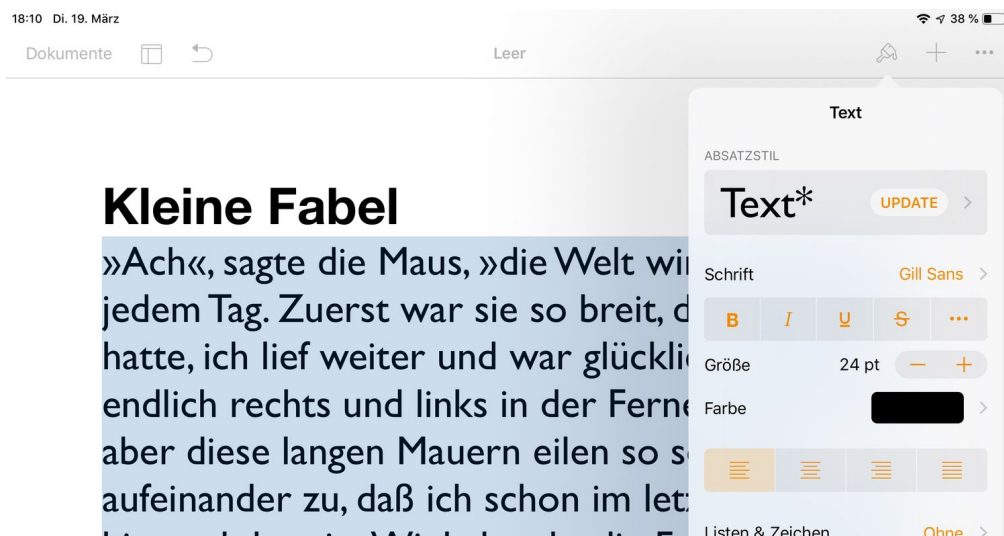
18:10 Di. 19. März

38 %

Dokumente

Leer

Kleine Fabel

»Ach«, sagte die Maus, »die Welt wir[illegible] jedem Tag. Zuerst war sie so breit, d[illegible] hatte, ich lief weiter und war glückli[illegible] endlich rechts und links in der Ferne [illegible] aber diese langen Mauern eilen so s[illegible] aufeinander zu, daß ich schon im let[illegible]

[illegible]

Text

ABSATZSTIL

Text*

UPDATE

Schrift

Gill Sans

B

I

U

S

...

Größe

24 pt

Farbe

Listen & Zeichen

Ohne